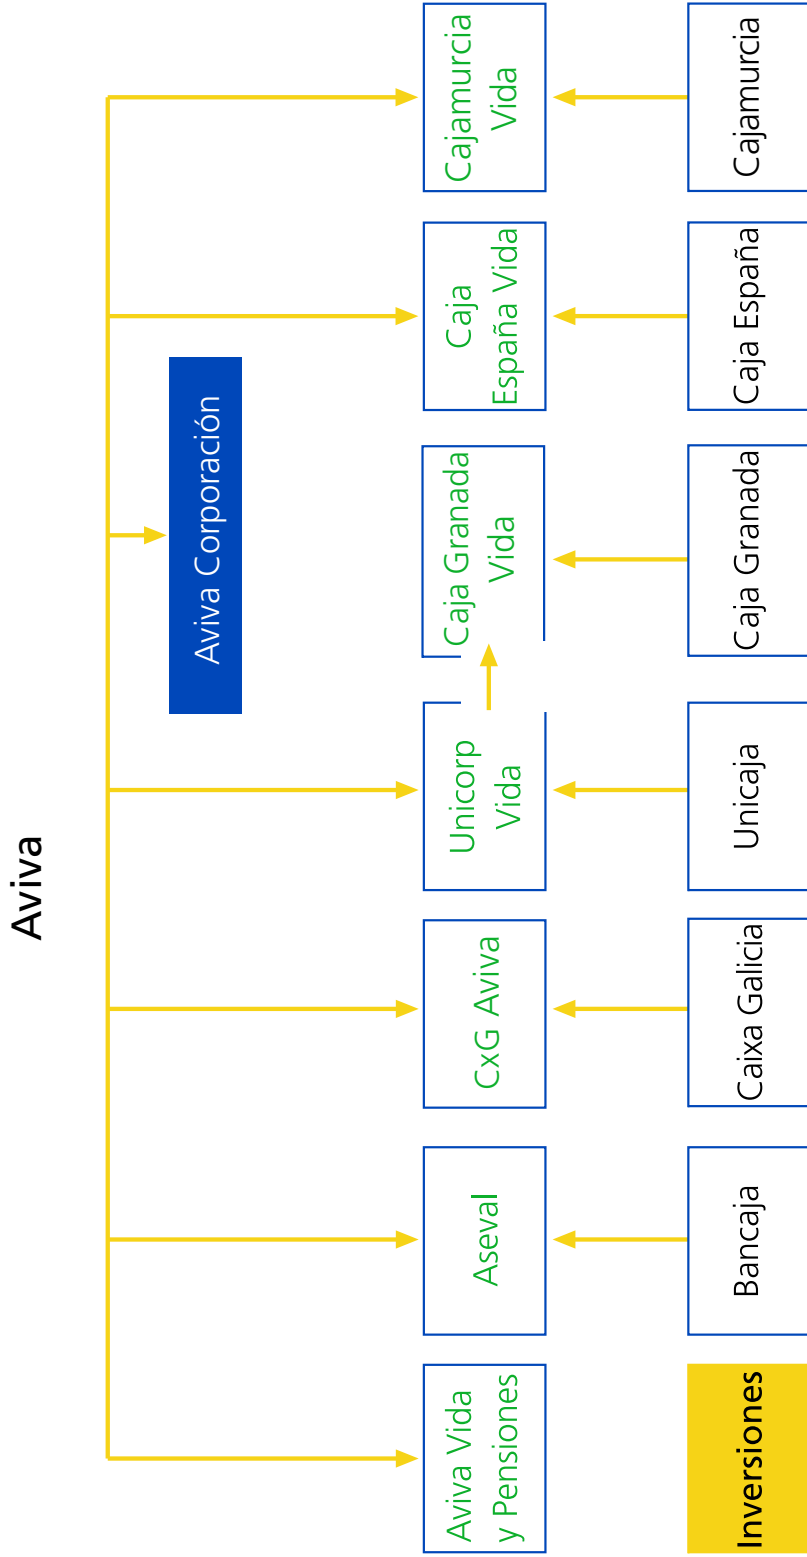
Aviva

Aviva Corporación

Aviva Vida y Pensiones

Aseval

CxG Aviva

Unicorp Vida

Caja Granada Vida

Caja España Vida

Cajamurcia Vida

Inversiones

Bancaja

Caixa Galicia

Unicaja

Caja Granada

Caja España

Cajamurcia